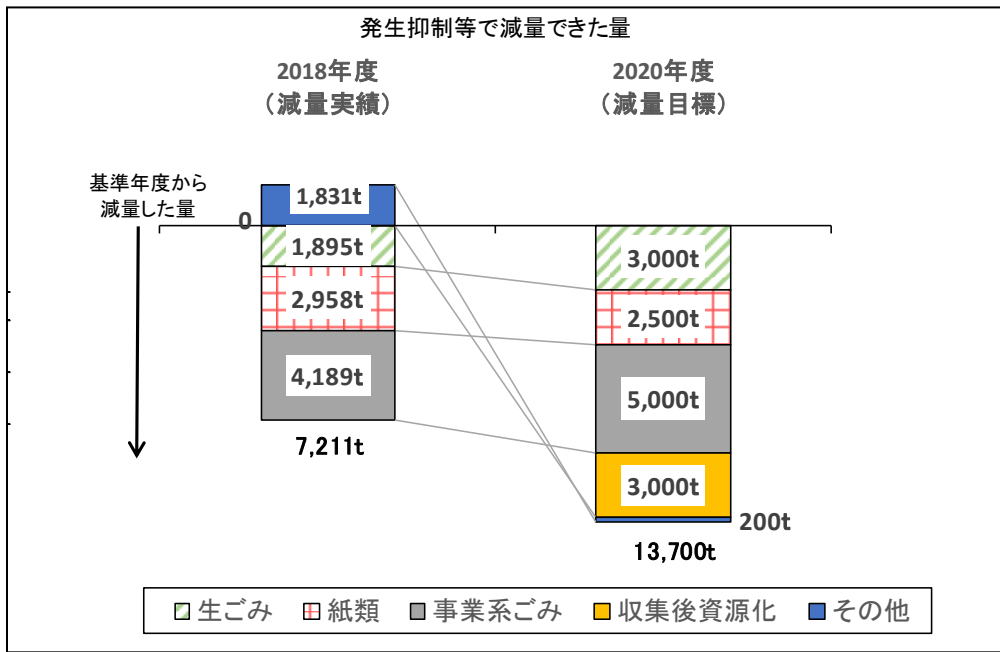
発生抑制等で減量できた量

2018年度
（減量実績）

2020年度
（減量目標）

基準年度から減量した量

0

1,831t
1,895t
2,958t
4,189t
7,211t

3,000t
2,500t
5,000t
3,000t
200t
13,700t

生ごみ　紙類　事業系ごみ　収集後資源化　その他